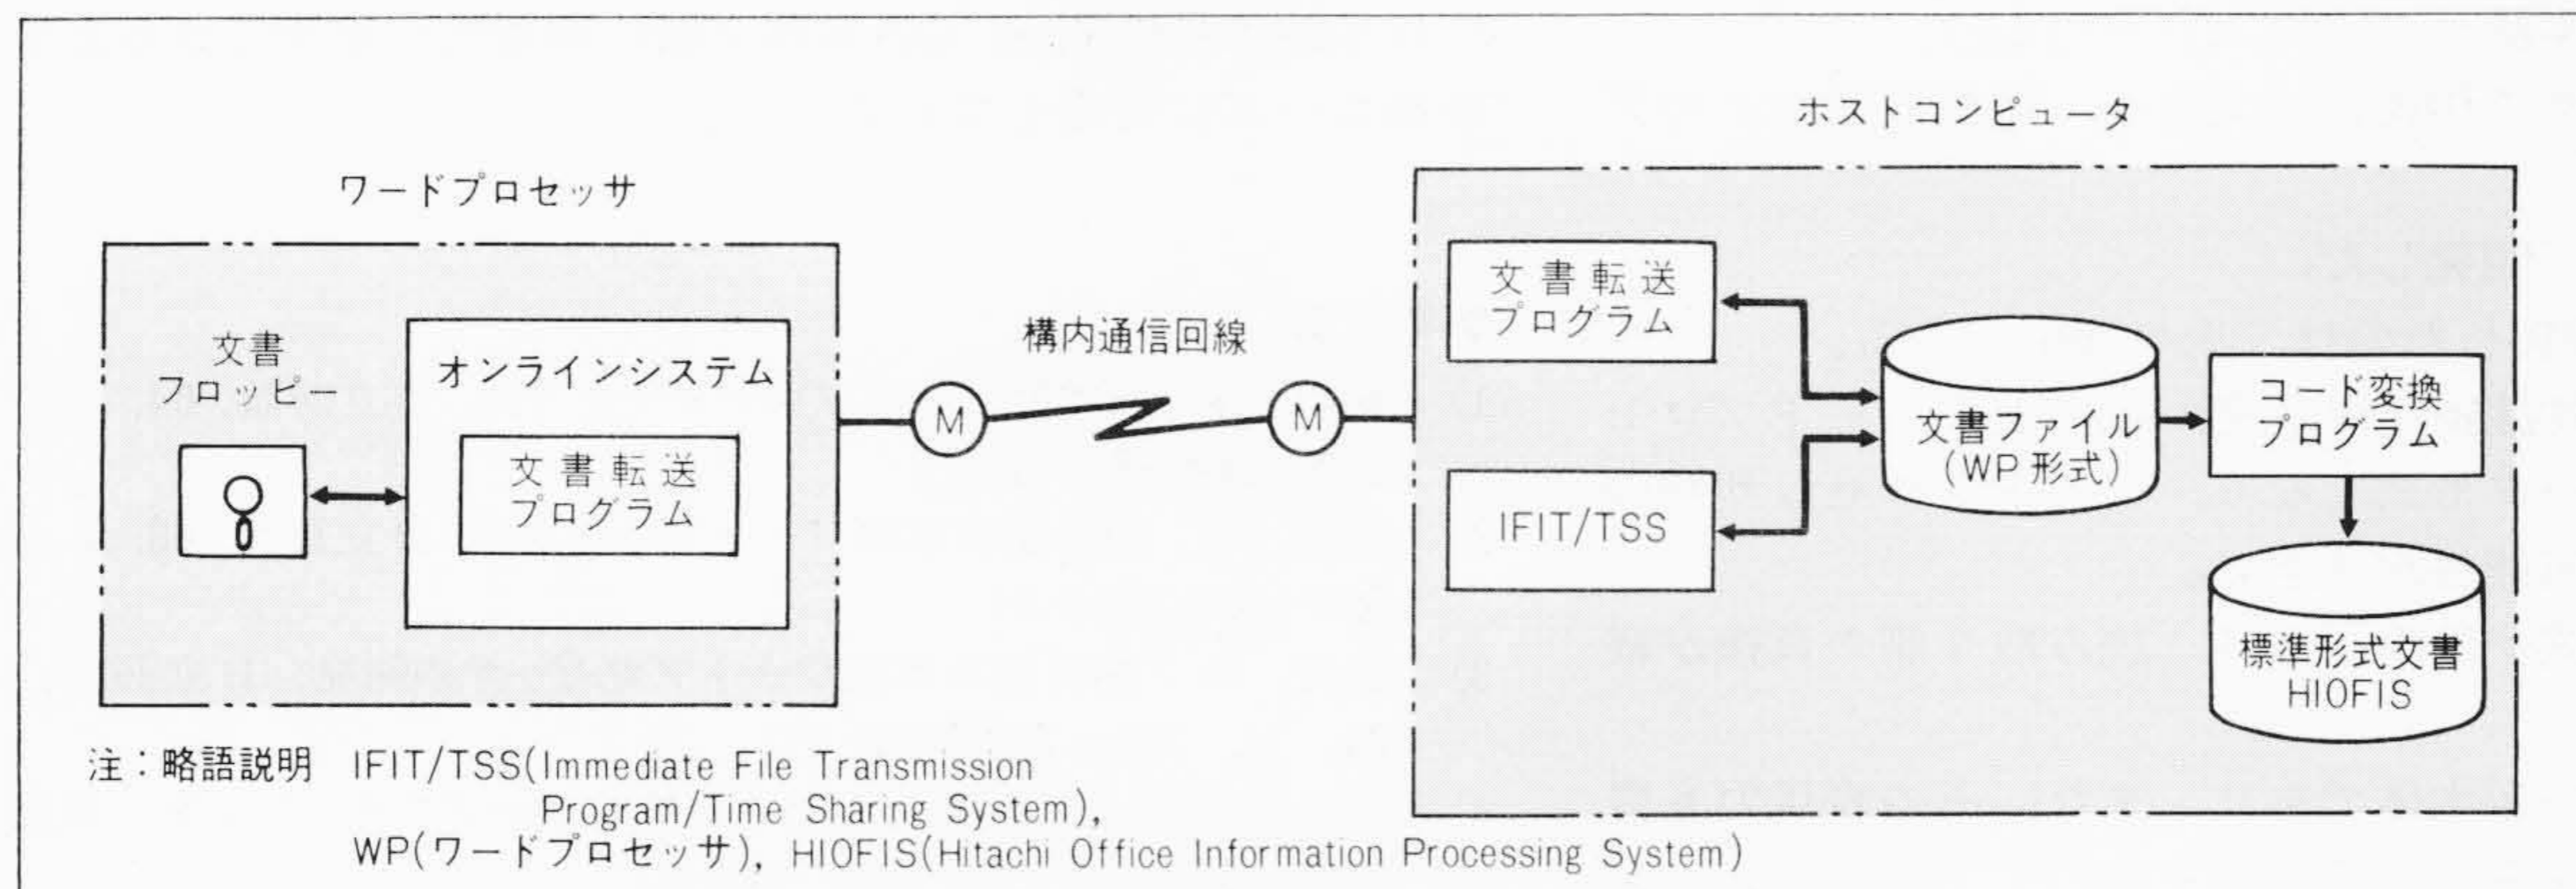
ワードプロセッサ

文書フロッピー

オンラインシステム

文書転送プログラム

構内通信回線

M

M

ホストコンピュータ

文書転送プログラム

IFIT/TSS

文書ファイル(WP形式)

コード変換プログラム

標準形式文書 HIOFIS

注：略語説明 IFIT/TSS(Immediate File Transmission Program/Time Sharing System), WP(ワードプロセッサ), HIOFIS(Hitachi Office Information Processing System)